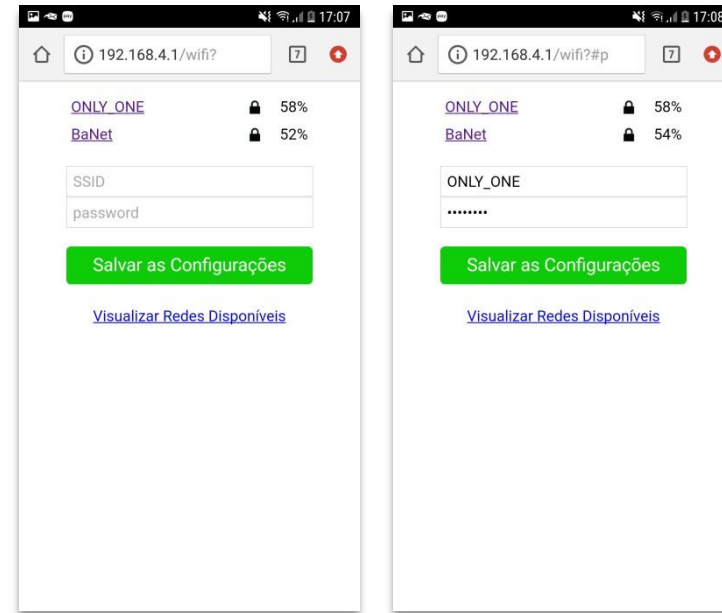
17:07

192.168.4.1/wifi?

7

ONLY_ONE 58%
BaNet 52%

SSID
password

Salvar as Configurações

Visualizar Redes Disponíveis

17:08

192.168.4.1/wifi?#p

7

ONLY_ONE 58%
BaNet 54%

ONLY_ONE
•••••••••

Salvar as Configurações

Visualizar Redes Disponíveis